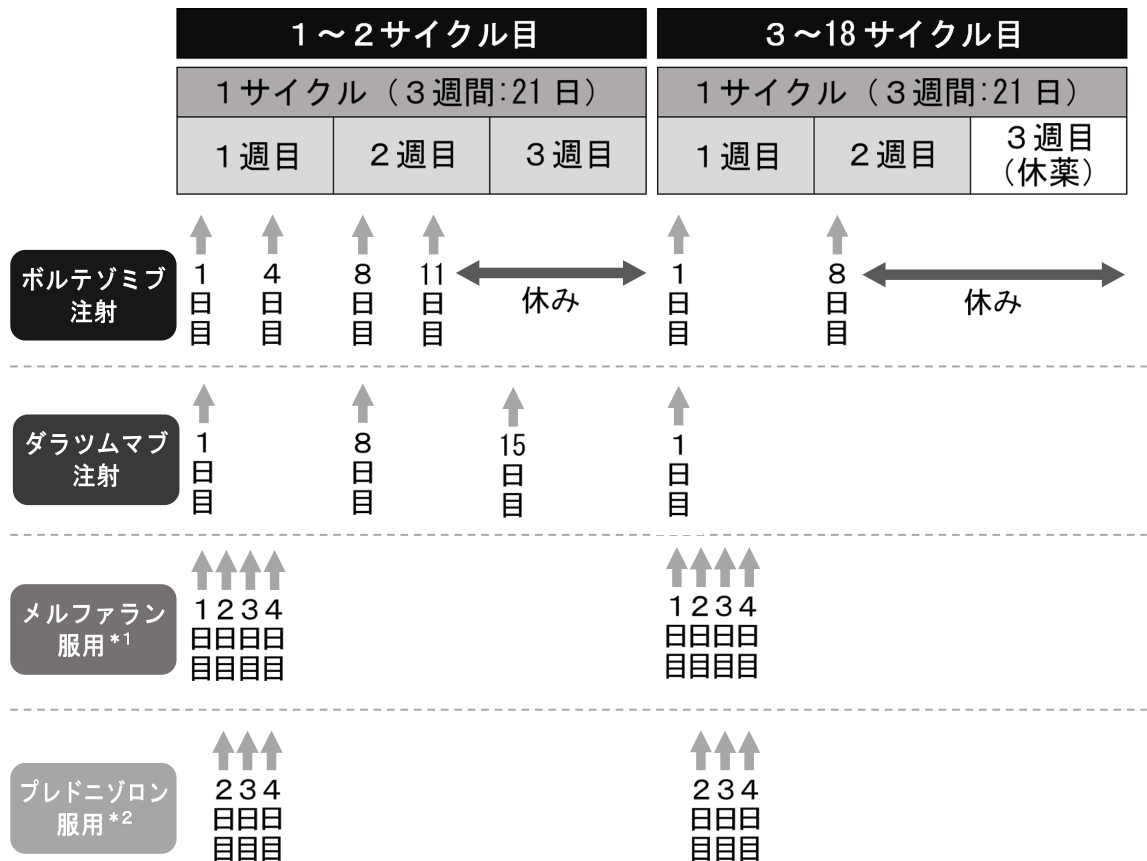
1～2サイクル目

1サイクル（3週間:21日）

1週目 2週目 3週目

3～18サイクル目

1サイクル（3週間:21日）

1週目 2週目 3週目（休薬）

ボルテゾミブ注射

1日目 4日目 8日目 11日目 休み 1日目 8日目 休み

ダラツムマブ注射

1日目 8日目 15日目 1日目

メルファラン服用*1

1日目 2日目 3日目 4日目 1日目 2日目 3日目 4日目

プレドニゾロン服用*2

2日目 3日目 4日目 2日目 3日目 4日目